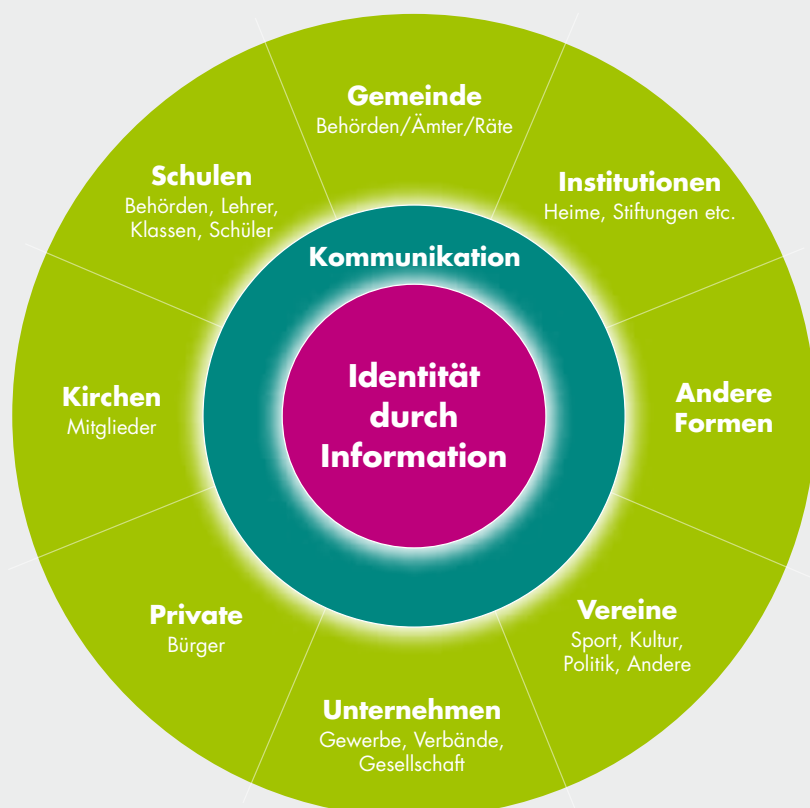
Gemeinde
Behörden/Ämter/Räte

Institutionen
Heime, Stiftungen etc.

Andere Formen

Vereine
Sport, Kultur, Politik, Andere

Unternehmen
Gewerbe, Verbände, Gesellschaft

Private
Bürger

Kirchen
Mitglieder

Schulen
Behörden, Lehrer, Klassen, Schüler

Kommunikation

Identität durch Information